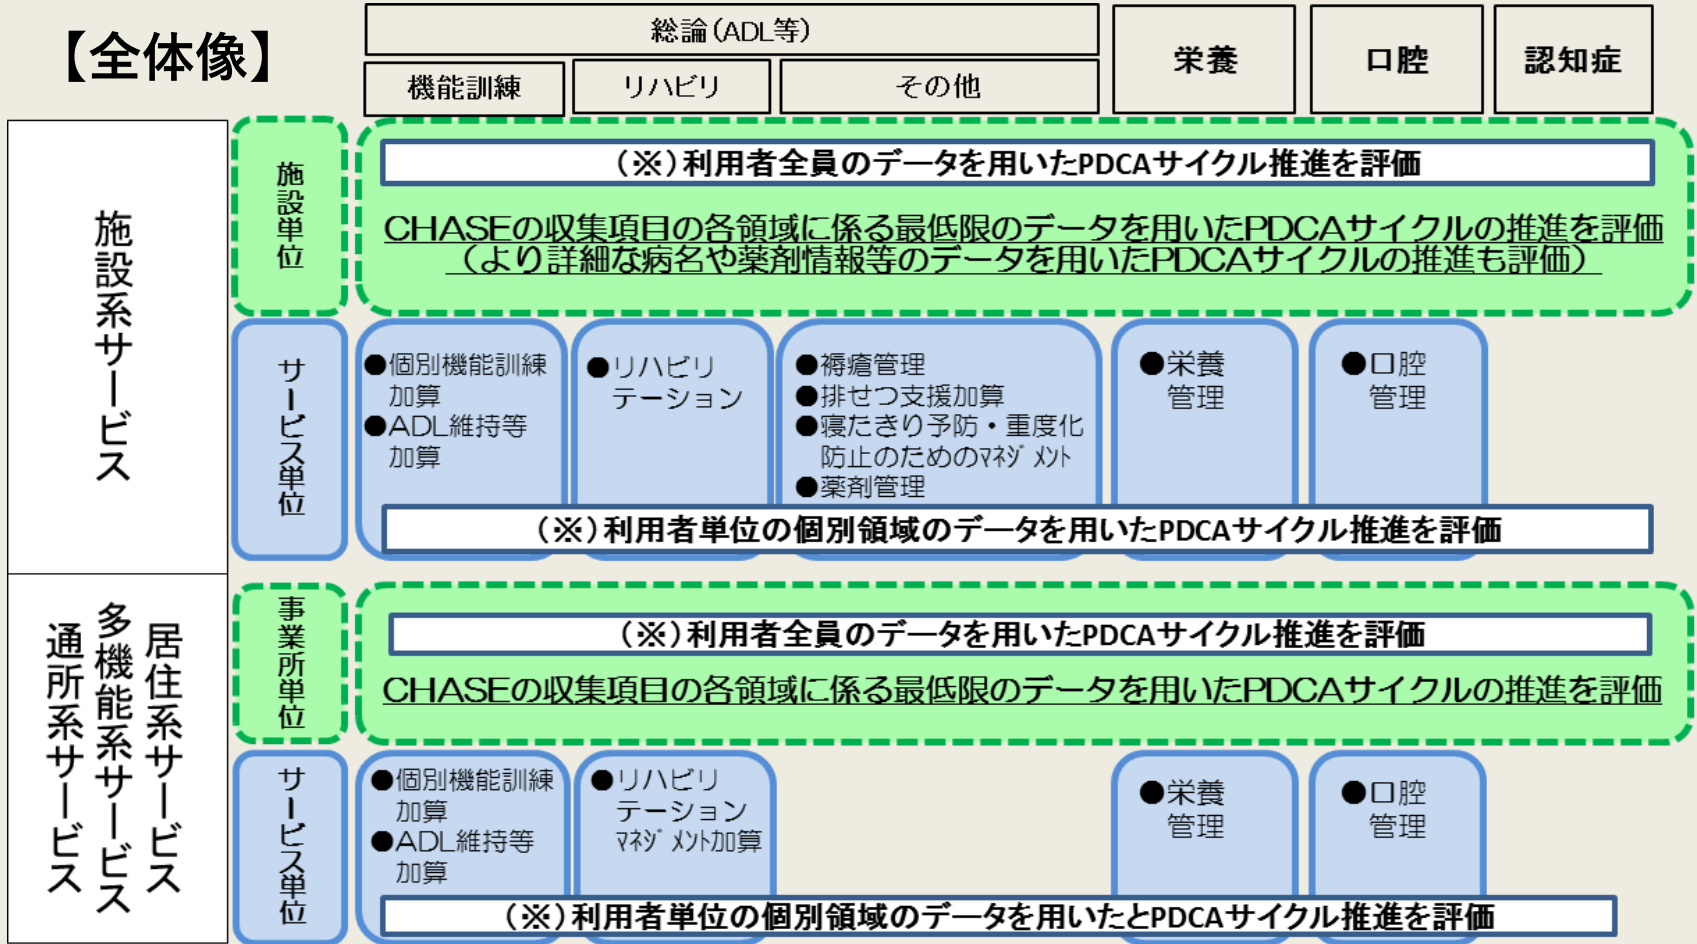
【全体像】

総論（ADL等）

機能訓練

リハビリ

その他

栄養

口腔

認知症

施設系サービス

施設単位

（※）利用者全員のデータを用いたPDCAサイクル推進を評価

CHASEの収集項目の各領域に係る最低限のデータを用いたPDCAサイクルの推進を評価
（より詳細な病名や薬剤情報等のデータを用いたPDCAサイクルの推進も評価）

サービス単位

●個別機能訓練加算
●ADL維持等加算

●リハビリテーション

●褥瘡管理
●排せつ支援加算
●寝たきり予防・重度化防止のためのﾏﾈｼﾞﾒﾝﾄ
●薬剤管理

●栄養管理

●口腔管理

（※）利用者単位の個別領域のデータを用いたPDCAサイクル推進を評価

居住系サービス
多機能系サービス
通所系サービス

事業所単位

（※）利用者全員のデータを用いたPDCAサイクル推進を評価

CHASEの収集項目の各領域に係る最低限のデータを用いたPDCAサイクルの推進を評価

サービス単位

●個別機能訓練加算
●ADL維持等加算

●リハビリテーションﾏﾈｼﾞﾒﾝﾄ加算

●栄養管理

●口腔管理

（※）利用者単位の個別領域のデータを用いたとPDCAサイクル推進を評価